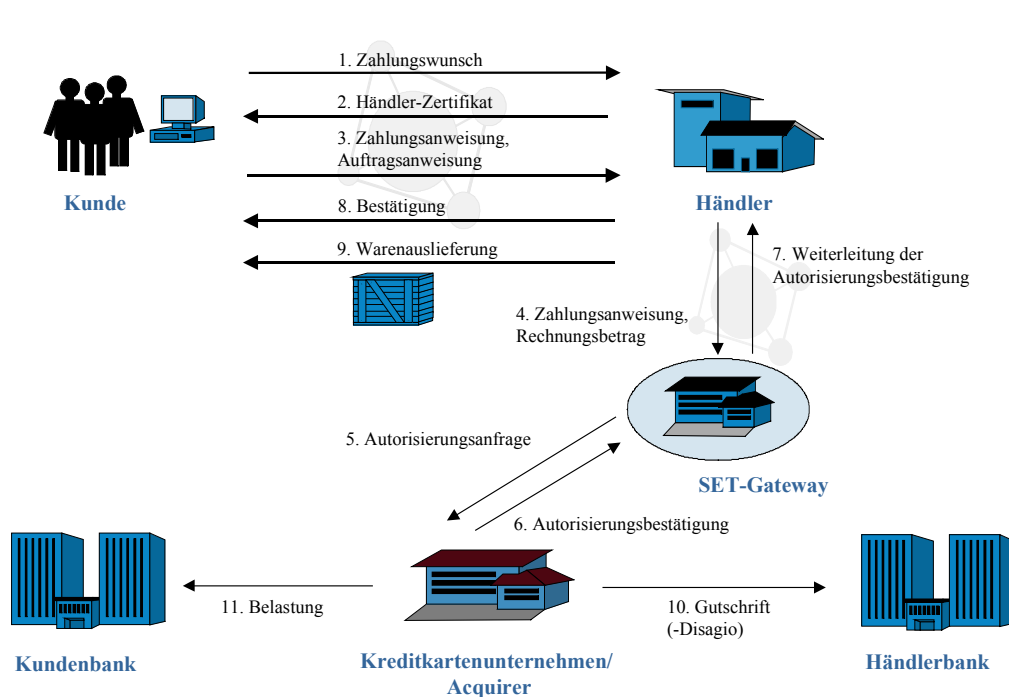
1. Zahlungswunsch

2. Händler-Zertifikat

3. Zahlungsanweisung, Auftragsanweisung

Kunde

Händler

8. Bestätigung

9. Warenauslieferung

7. Weiterleitung der Autorisierungsbestätigung

4. Zahlungsanweisung, Rechnungsbetrag

5. Autorisierungsanfrage

SET-Gateway

6. Autorisierungsbestätigung

11. Belastung

10. Gutschrift (-Disagio)

Kundenbank

Kreditkartenunternehmen/ Acquirer

Händlerbank